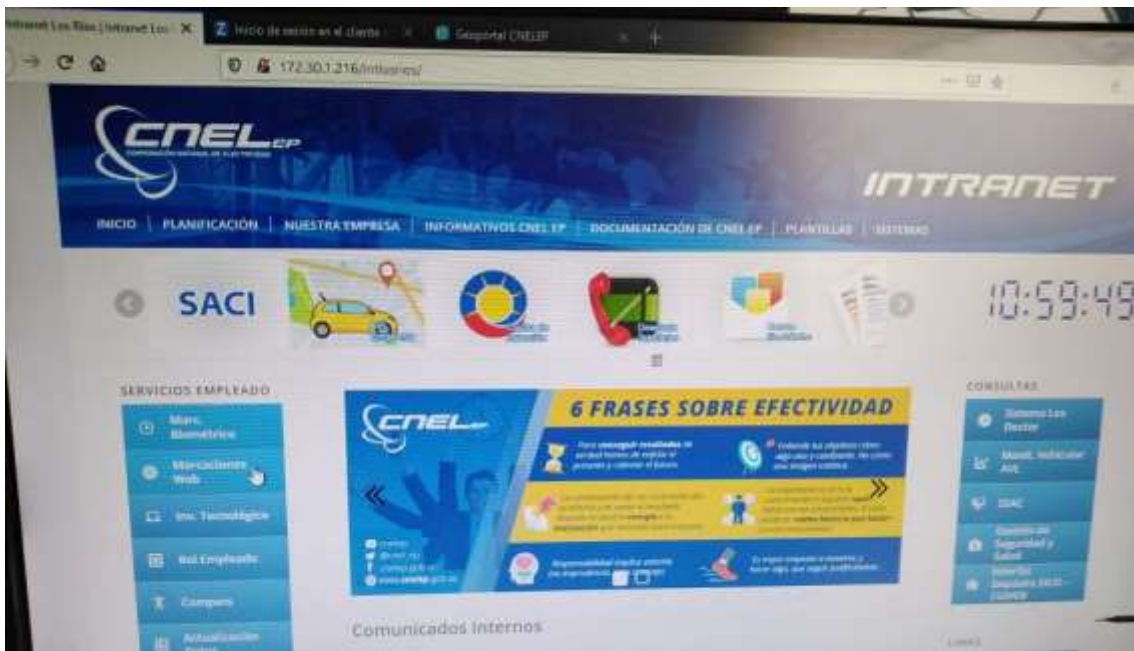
Intranet Los Ríos | Intranet Los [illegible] ×
Inicio de sesión en el cliente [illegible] ×
Geoportal CNELEP ×
+

172.30.1.216/intrarios/

CNEL EP
CORPORACIÓN NACIONAL DE ELECTRICIDAD

INTRANET

INICIO | PLANIFICACIÓN | NUESTRA EMPRESA | INFORMATIVOS CNEL EP | DOCUMENTACIÓN DE CNEL EP | PLANTILLAS | SISTEMAS

SACI

10:59:49

SERVICIOS EMPLEADO
Marc. Biométrico
Marcaciones Web
Inv. Tecnológico
Rol Empleado
Compras
Actualización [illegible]

CNEL EP
6 FRASES SOBRE EFECTIVIDAD
Para conseguir resultados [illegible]
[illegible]
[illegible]
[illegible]
Responsabilidad implica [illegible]
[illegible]
www.cnel.gob.ec

Comunicados Internos

CONSULTAS
Sistema Los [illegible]
Manual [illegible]
SDAC
Sistema de Seguridad y Salud
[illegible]
LINKS